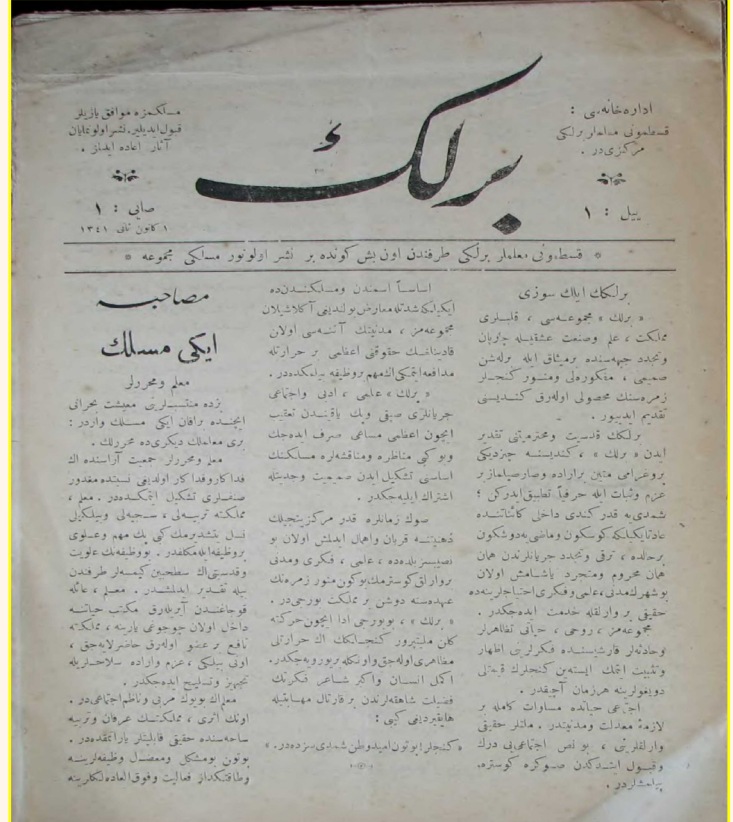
برلك

اداره‌خانه‌سی :
قسطمونی معلملر برلکی
مرکزیدر .

مسلکمزه موافق یازیلر
قبول ایدیلیر . نشر اولونمایان
آثار اعاده ایدلمز .

ییل : ۱

صایی : ۱
۱ کانون ثانی ۱۳۴۱

* قسطمونی معلملر برلکی طرفندن اون بش کونده بر نشر اولونور مسلکی مجموعه *

برلکك ایلك سوزی

« برلك » مجموعه‌سی ، قلبلری مملکت ، علم وصنعت عشقیله چارپان وتجدد جبهه‌سنده ربماق ایله برلشمش صمیمی ، منکورولی ومنور کنجلر زمره‌سنك محصولی اوله‌رق کندیسنی تقدیم ایدیور .

برلك قدرت ومعنویتی تقدیر ایدن « برلك » ، کندیسنه جزئیکی بوروحانی متین براراده وصارصیلماز بر عزم وثبات ایله حرفیاً تطبیق ایدرکن ؛ شدیدی بر قدر کندی داخل کائناتنده عادتا کیلیکه کوسکون وماضی به دوشکون برحالده ، ترقی وتجدد جریانلرندن همان همان محروم ومجرد یاشامش اولان بو شهرلمزده علمی وفکری احتیاجلرینه‌ده حقیقی بر وارلقله خدمت ایده‌جکدر .

مجموعه‌مز ، روحی ، حیاتی تظاهرلر وحادثه‌لر قارشیسنده فکرلرینی اظهار وتثبیت ایچك ایسته‌ین کنجلرك قلملری دوبلولرینه هرزمان آچیقدر .

اجتماعی حیاتده مساوات کامله بر لازمه معدلت ومدنیتدر . ملتلر حقیقی وارلقلرینی ، بو نس اجتماعی‌یی درك وقبول ایتدکلری صوکره کوسترمه یامشلردر .

اساساً اسمندن ومسلکندن‌ده ایکی ایکی شدتله معارض بولندیغی آکلاشیلان مجموعه‌مز ، مدنیتك آتنه‌سی اولان قادینلرمزك حقوقی اعظمی بر حرارتله مدافعه‌یی ایچمکی الدهم بر وظیفه بیلمکده‌در .

« برلك » علمی ، ادبی واجتماعی جریانلری صیقی وپك یاقیندن تعقیب ایچون اعظمی مساعی صرف ایده‌جك وبوکبی مناظره ومناقشه‌لره مسلکك اساسی تشکیل ایدن صمیمیت وجدیته اشتراك ایده‌جکدر .

سوك زمانلره قدر مرکزیتچیلك ذهنیته‌سنه قربان واهمال ایدلمش اولان بو بدبخت وطنده ، علمی ، فکری ومدنی برواراقی کوسترملك بو کون منور زمره‌نك عهده‌سنه دوشن بر مملکت بورجیدر .

« برلك » ، بوبورجی ادا ایچون حرکته کلن ملتپرور کنجلرك اك حرارتلی مظاهری اوله‌جق واولکه برور وه‌جکدر .

اکثر انسان واکثر شاعر تکرار فضیلت شاهدلرندن بر قوتلی مساهیقه هایقیرالدی کبی :

« کنجلر ابوتون امیدوطن شهدای سزده‌در . »

مصاحبه

ایکی مسلك

معلم ومحررلر

بزده منتسبلرینك معیشت بحرانی ایچنده راقدن ایکی مسلك واردر : بری معلملك دیکری‌ده محررلك .

معلم ومحررلر جمعیت آراسنده الك فداکار وفداکار اولدیغی نسبتده مقدور ضعفلری تشکیل ایتمکده‌در . معلم ، مملکتده تربیه‌لی ، سجیه‌لی وبیلکیلی نسل یتیشدیرمك کبی پك مهم وعلوی وظیفه‌یله مکلفدر . بووظیفه‌ك علویت وقدسیتی اك سطحی کیمه‌لر طرفندن بیله تقدیر ایدلمشدر . معلم ، عائله قوجاغندن آیریلوب مکتب حیاتنه داخل اولان جوجوغی یارینه ، مملکته نافع بر عنصر اوله‌رق حاضرلایه‌جق ، اونی بیلکی ، عزم واراده سلاحلریله تجهیز وتسلیح ایده‌جکدر .

معلملك بوتوك عربی وناظم اجتماعیه‌در . اونك اثری ، مملکتك عرفان وتربیه ساحه‌سنده حقیقی قابلیتی پارلاقه‌یده‌در . بوتون بومشکل ومعضل وظیفه‌لرینه وطاقتکداز فعالیت وفوق‌العاده لکلرینه

- ۲ -